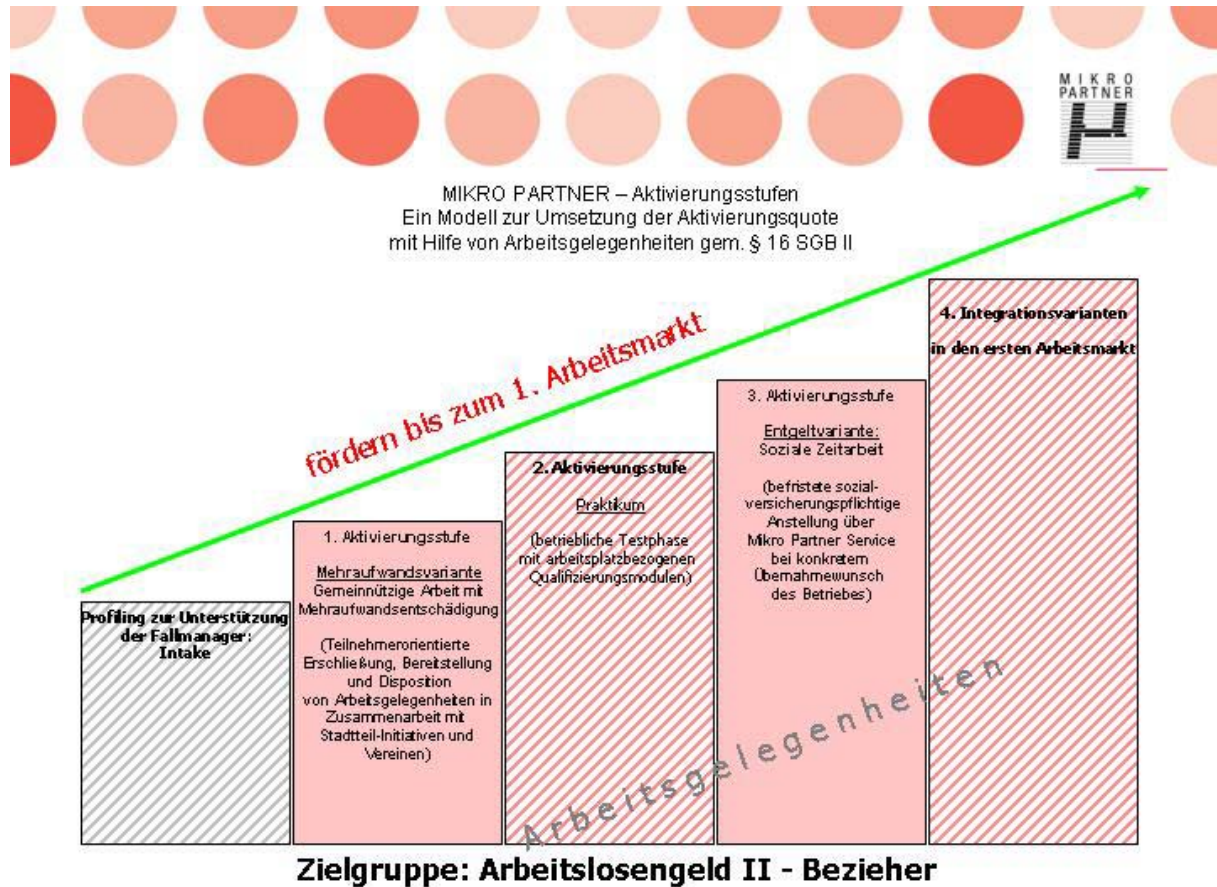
MIKRO PARTNER

MIKRO PARTNER – Aktivierungsstufen
Ein Modell zur Umsetzung der Aktivierungsquote
mit Hilfe von Arbeitsgelegenheiten gem. § 16 SGB II

fördern bis zum 1. Arbeitsmarkt

Profiling zur Unterstützung der Fallmanager: Intake

1. Aktivierungsstufe

Mehraufwandsvariante
Gemeinnützige Arbeit mit Mehraufwandsentschädigung

(Teilnehmerorientierte Erschließung, Bereitstellung und Disposition von Arbeitsgelegenheiten in Zusammenarbeit mit Stadtteil-Initiativen und Vereinen)

2. Aktivierungsstufe

Praktikum

(betriebliche Testphase mit arbeitsplatzbezogenen Qualifizierungsmodulen)

3. Aktivierungsstufe

Entgeltvariante:
Soziale Zeitarbeit

(befristete sozialversicherungspflichtige Anstellung über Mikro Partner Service bei konkretem Übernahmewunsch des Betriebes)

4. Integrationsvarianten in den ersten Arbeitsmarkt

Arbeitsgelegenheiten

Zielgruppe: Arbeitslosengeld II - Bezieher